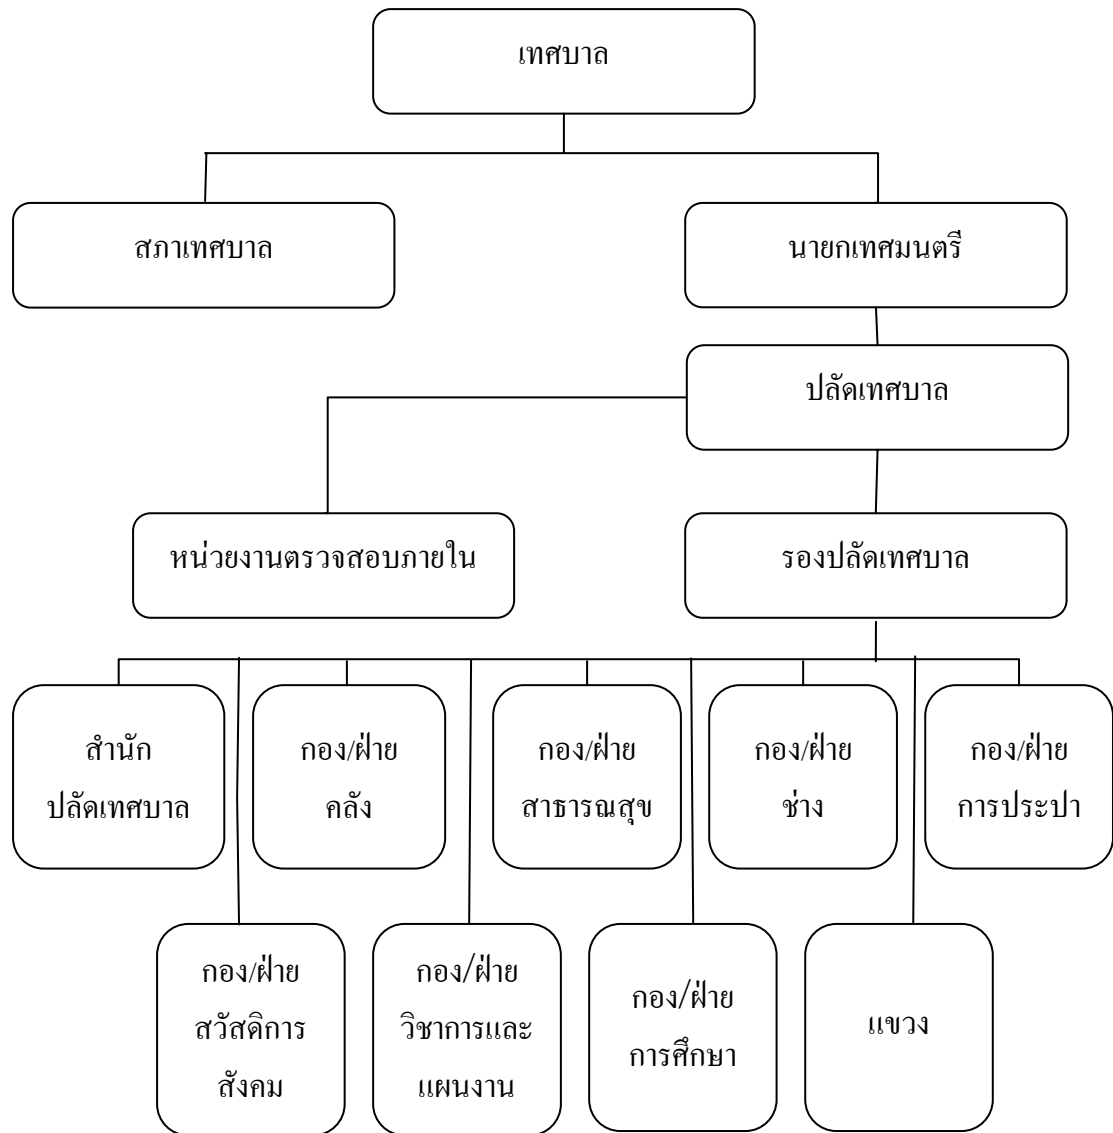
เทศบาล

สภาเทศบาล

นายกเทศมนตรี

ปลัดเทศบาล

หน่วยงานตรวจสอบภายใน

รองปลัดเทศบาล

สำนัก ปลัดเทศบาล

กอง/ฝ่าย คลัง

กอง/ฝ่าย สาธารณสุข

กอง/ฝ่าย ช่าง

กอง/ฝ่าย การประปา

กอง/ฝ่าย สวัสดิการสังคม

กอง/ฝ่าย วิชาการและแผนงาน

กอง/ฝ่าย การศึกษา

แขวง